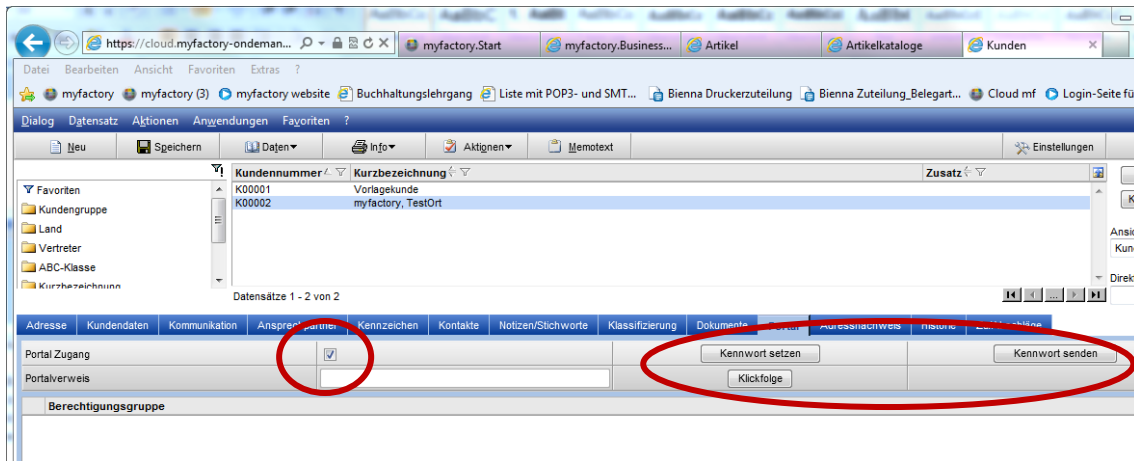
https://cloud.myfactory-ondeman... myfactory.Start myfactory.Business... Artikel Artikelkataloge Kunden

Datei Bearbeiten Ansicht Favoriten Extras ?

myfactory myfactory (3) myfactory website Buchhaltungslehrgang Liste mit POP3- und SMT... Bienna Druckerzuteilung Bienna Zuteilung_Belegart... Cloud mf Login-Seite fü

Dialog Datensatz Aktionen Anwendungen Favoriten ?

Neu Speichern Daten Info Aktionen Memotext Einstellungen

Favoriten
Kundengruppe
Land
Vertreter
ABC-Klasse
Kurzbezeichnung

| Kundennummer | Kurzbezeichnung | Zusatz |
|---|---|---|
| K00001 | Vorlagekunde | |
| K00002 | myfactory, TestOrt | |

Datensätze 1 - 2 von 2

Ansi
Kund
Direk

Adresse Kundendaten Kommunikation Ansprechpartner Kennzeichen Kontakte Notizen/Stichworte Klassifizierung Dokumente Portal Adressnachweis Historie Zu-/Abschläge

Portal Zugang
Portalverweis

Kennwort setzen Kennwort senden
Klickfolge

Berechtigungsgruppe